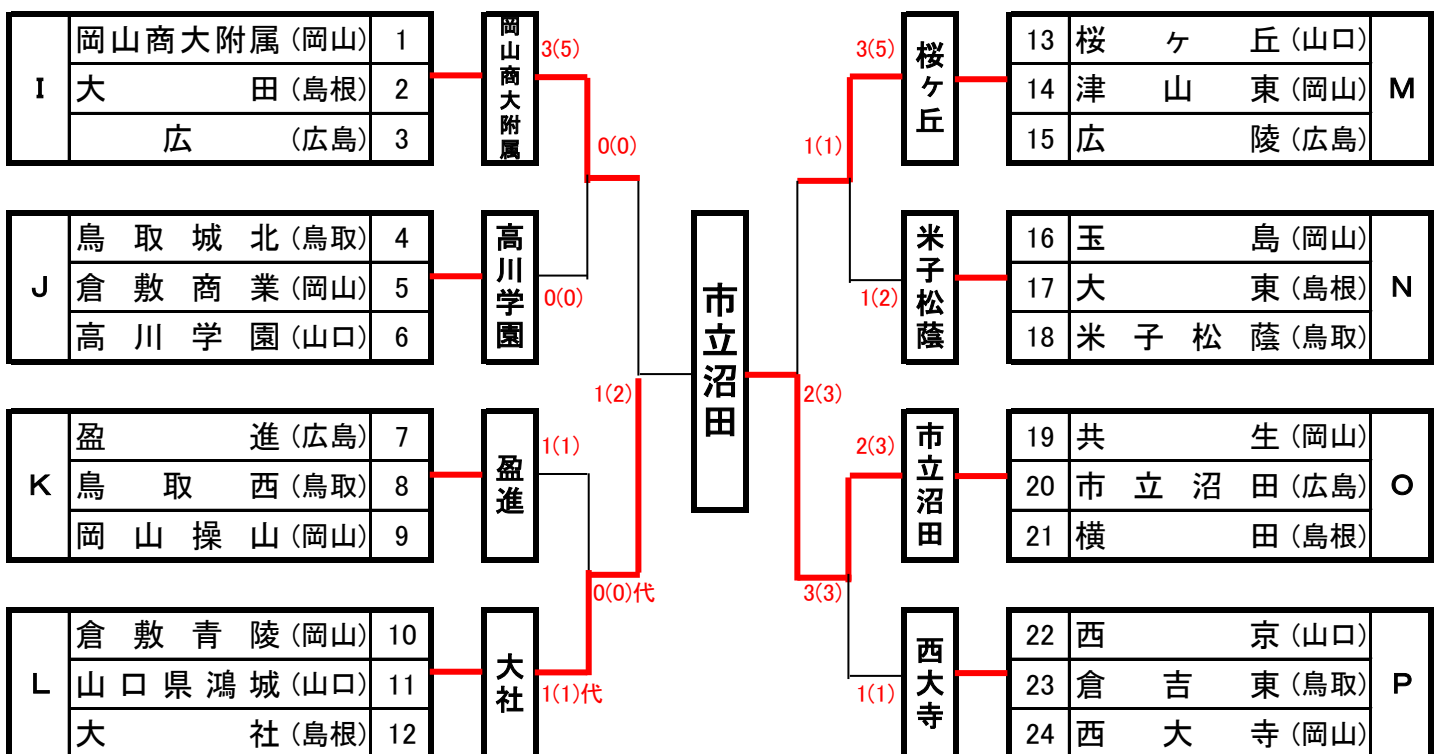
| I | 岡山商大附属(岡山) | 1 |
|---|---|---|
| | 大田(島根) | 2 |
| | 広(広島) | 3 |

| J | 鳥取城北(鳥取) | 4 |
|---|---|---|
| | 倉敷商業(岡山) | 5 |
| | 高川学園(山口) | 6 |

| K | 盈進(広島) | 7 |
|---|---|---|
| | 鳥取西(鳥取) | 8 |
| | 岡山操山(岡山) | 9 |

| L | 倉敷青陵(岡山) | 10 |
|---|---|---|
| | 山口県鴻城(山口) | 11 |
| | 大社(島根) | 12 |

岡山商大附属
3(5)
0(0)
高川学園
0(0)
1(2)
盈進
1(1)
0(0)代
大社
1(1)代

市立沼田

桜ヶ丘
3(5)
1(1)
米子松蔭
1(2)
2(3)
市立沼田
2(3)
3(3)
西大寺
1(1)

| 13 | 桜ヶ丘(山口) | M |
|---|---|---|
| 14 | 津山東(岡山) | |
| 15 | 広陵(広島) | |

| 16 | 玉島(岡山) | N |
|---|---|---|
| 17 | 大東(島根) | |
| 18 | 米子松蔭(鳥取) | |

| 19 | 共生(岡山) | O |
|---|---|---|
| 20 | 市立沼田(広島) | |
| 21 | 横田(島根) | |

| 22 | 西京(山口) | P |
|---|---|---|
| 23 | 倉吉東(鳥取) | |
| 24 | 西大寺(岡山) | |